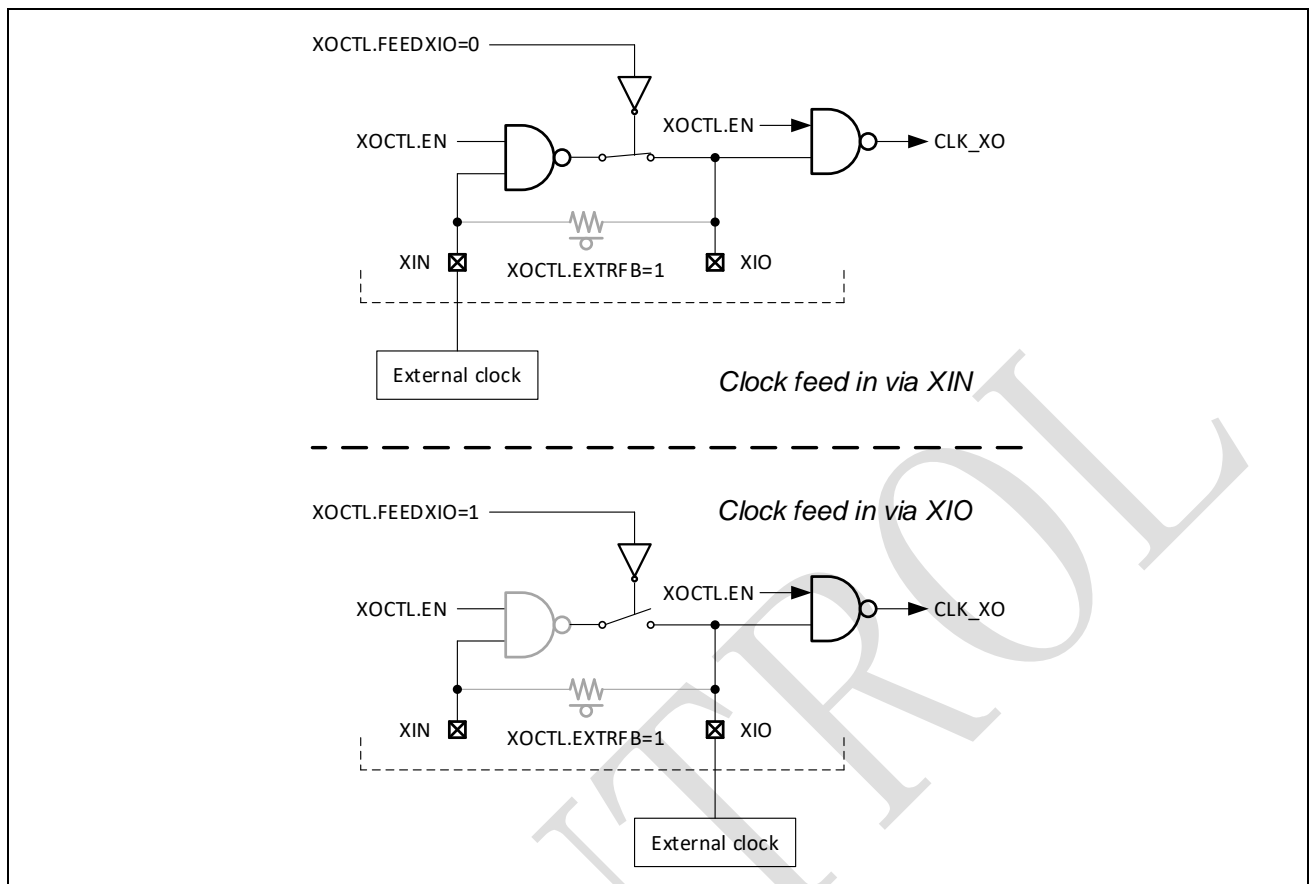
XOCTL.FEEDXIO=0

XOCTL.EN

XOCTL.EN

CLK_XO

XIN

XOCTL.EXTRFB=1

XIO

External clock

Clock feed in via XIN

XOCTL.FEEDXIO=1

Clock feed in via XIO

XOCTL.EN

XOCTL.EN

CLK_XO

XIN

XOCTL.EXTRFB=1

XIO

External clock

TROL